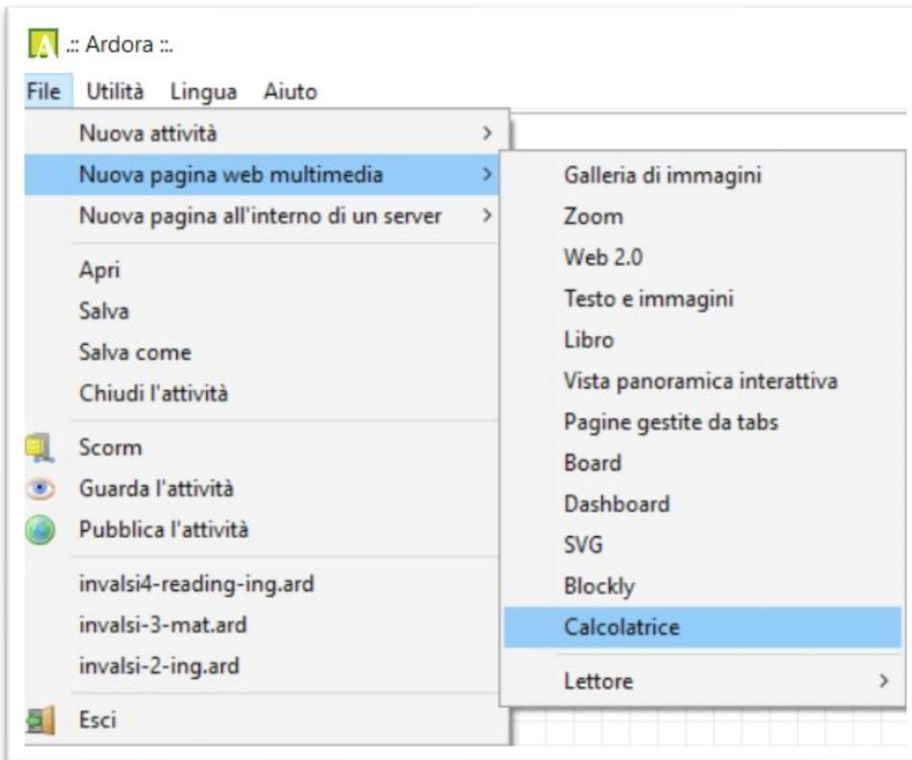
.:: Ardora ::.

File Utilità Lingua Aiuto

Nuova attività
Nuova pagina web multimedia
Nuova pagina all'interno di un server
Apri
Salva
Salva come
Chiudi l'attività
Scorm
Guarda l'attività
Pubblica l'attività
invalsi4-reading-ing.ard
invalsi-3-mat.ard
invalsi-2-ing.ard
Esci

Galleria di immagini
Zoom
Web 2.0
Testo e immagini
Libro
Vista panoramica interattiva
Pagine gestite da tabs
Board
Dashboard
SVG
Blockly
Calcolatrice
Lettore